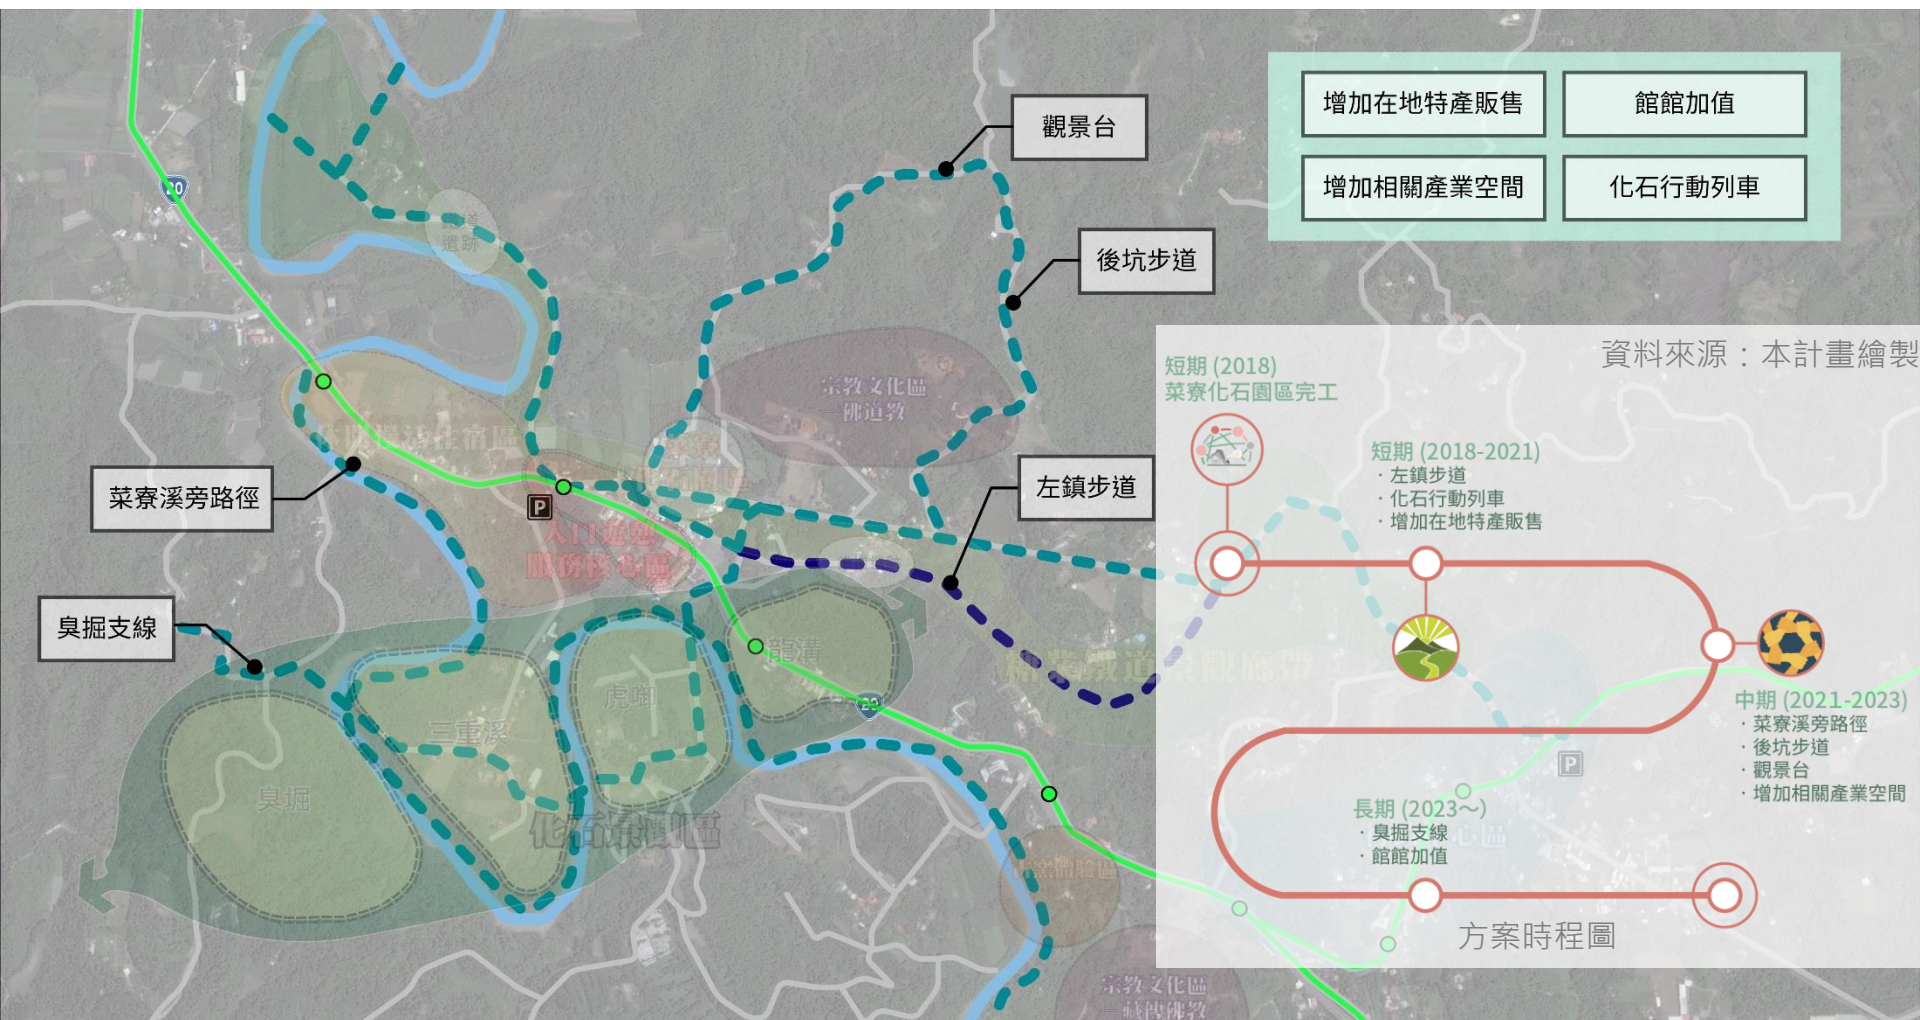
增加在地特產販售

館館加值

增加相關產業空間

化石行動列車

觀景台

後坑步道

左鎮步道

菜寮溪旁路徑

臭掘支線

宗教文化區
一佛道教

P

入口遊憩
服務核心區

龍潭

虎闕

三重溪

臭掘

化石探測區

宗教文化區
一藏傳佛教

資料來源：本計畫繪製

短期 (2018)
菜寮化石園區完工

短期 (2018-2021)
・左鎮步道
・化石行動列車
・增加在地特產販售

中期 (2021-2023)
・菜寮溪旁路徑
・後坑步道
・觀景台
・增加相關產業空間

長期 (2023～)
・臭掘支線
・館館加值

P

方案時程圖